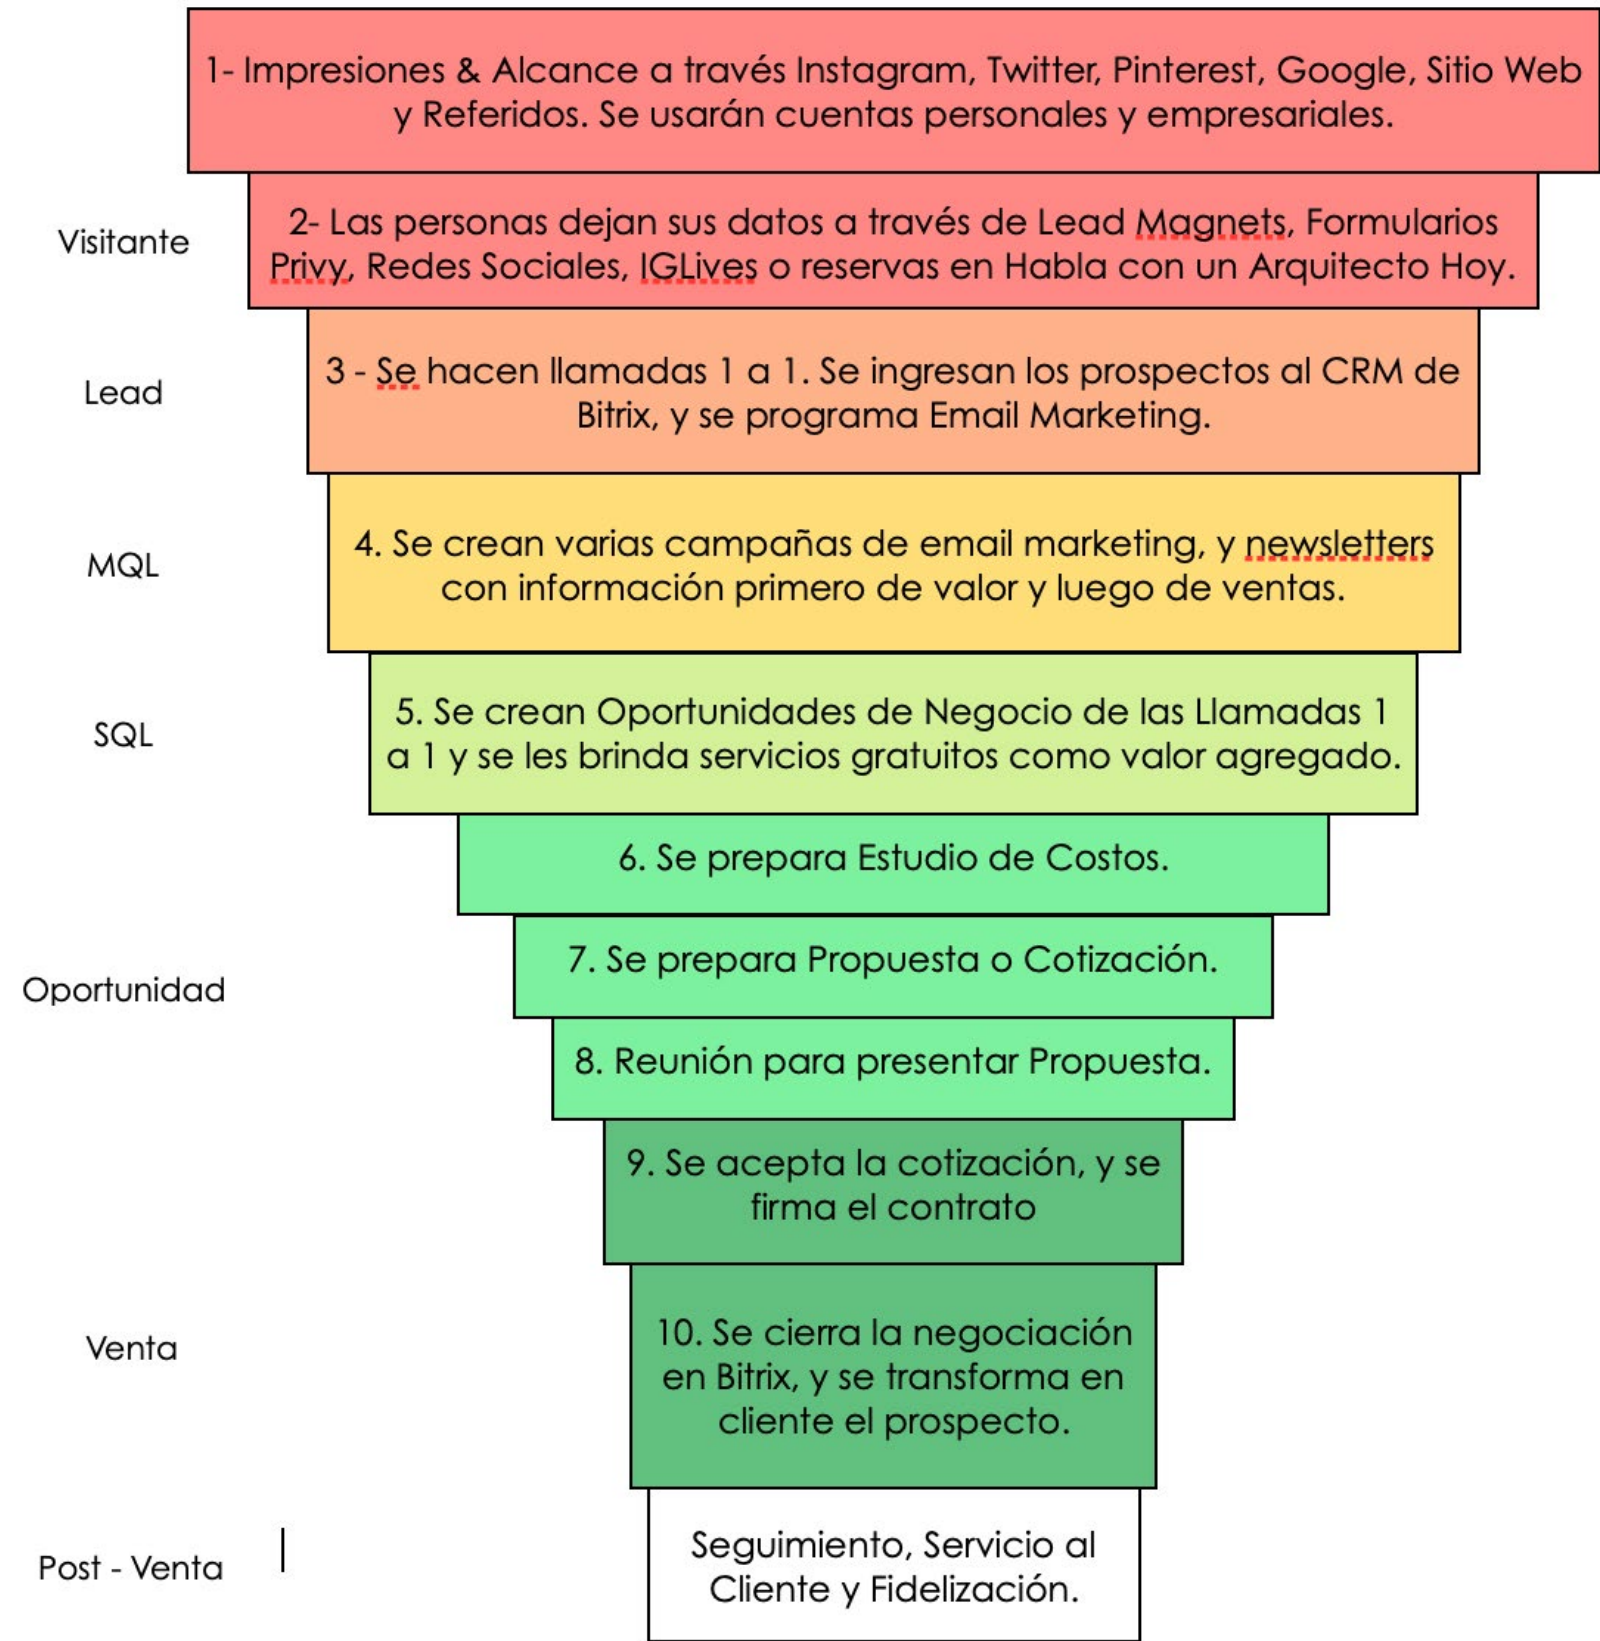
1- Impresiones & Alcance a través Instagram, Twitter, Pinterest, Google, Sitio Web y Referidos. Se usarán cuentas personales y empresariales.

Visitante

2- Las personas dejan sus datos a través de Lead Magnets, Formularios Privy, Redes Sociales, IGLives o reservas en Habla con un Arquitecto Hoy.

Lead

3 - Se hacen llamadas 1 a 1. Se ingresan los prospectos al CRM de Bitrix, y se programa Email Marketing.

MQL

4. Se crean varias campañas de email marketing, y newsletters con información primero de valor y luego de ventas.

SQL

5. Se crean Oportunidades de Negocio de las Llamadas 1 a 1 y se les brinda servicios gratuitos como valor agregado.

6. Se prepara Estudio de Costos.

Oportunidad

7. Se prepara Propuesta o Cotización.

8. Reunión para presentar Propuesta.

9. Se acepta la cotización, y se firma el contrato

Venta

10. Se cierra la negociación en Bitrix, y se transforma en cliente el prospecto.

Post - Venta

Seguimiento, Servicio al Cliente y Fidelización.